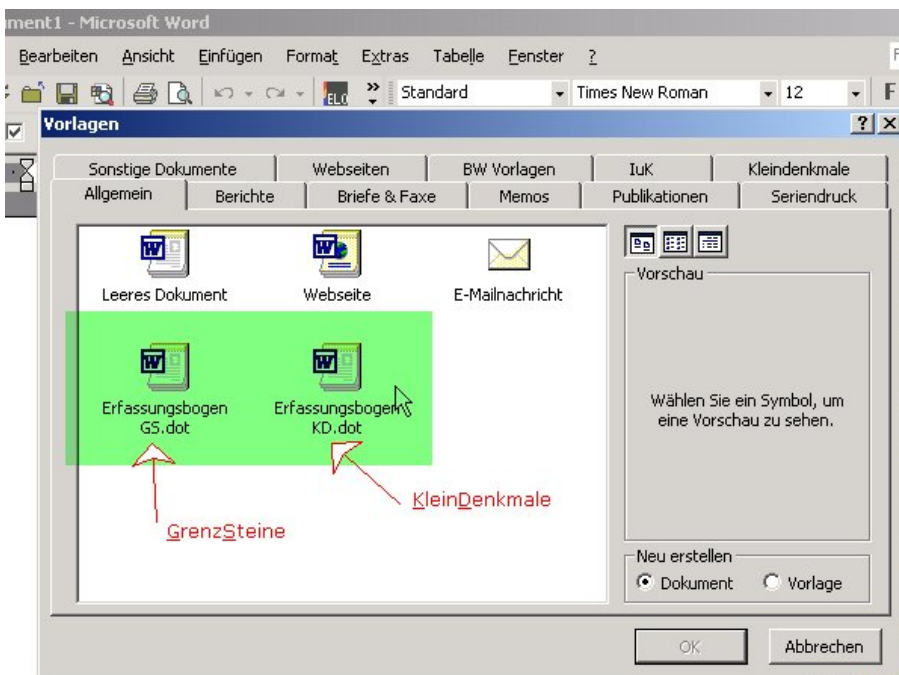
ment1 - Microsoft Word

Bearbeiten Ansicht Einfügen Format Extras Tabelle Fenster ?

Standard Times New Roman 12

Vorlagen ? X

Sonstige Dokumente | Webseiten | BW Vorlagen | IuK | Kleindenkmale

Allgemein | Berichte | Briefe & Faxe | Memos | Publikationen | Seriendruck

Leeres Dokument

Webseite

E-Mailnachricht

Erfassungsbogen GS.dot

Erfassungsbogen KD.dot

KleinDenkmale

GrenzSteine

Vorschau

Wählen Sie ein Symbol, um eine Vorschau zu sehen.

Neu erstellen

Dokument

Vorlage

OK

Abbrechen